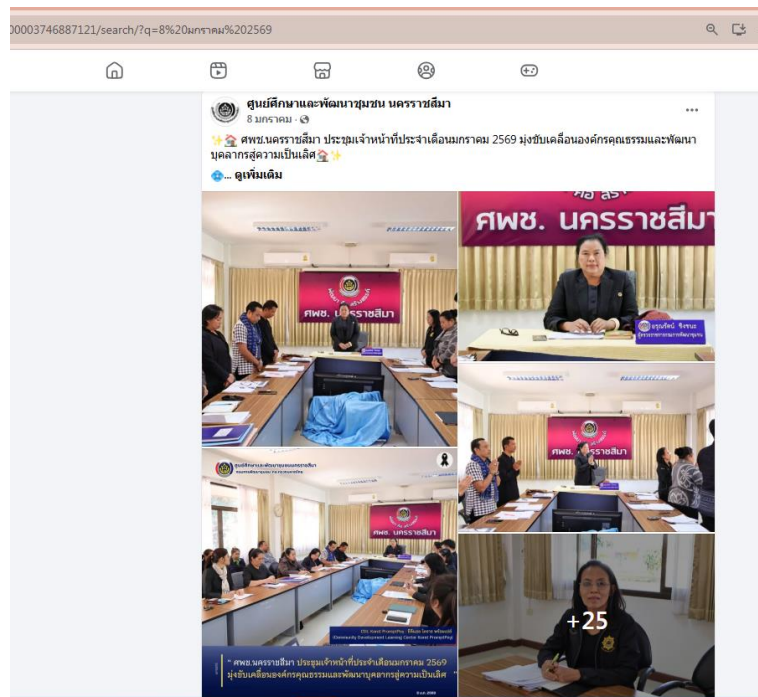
00003746887121/search/?q=8%20มกราคม%202569

ศูนย์ศึกษาและพัฒนาชุมชน นครราชสีมา
8 มกราคม ·

✨🏠 ศพช.นครราชสีมา ประชุมเจ้าหน้าที่ประจำเดือนมกราคม 2569 มุ่งขับเคลื่อนองค์กรคุณธรรมและพัฒนาบุคลากรสู่ความเป็นเลิศ🏠✨

... ดูเพิ่มเติม

ศพช. นครราชสีมา

ศพช. นครราชสีมา

ศพช. นครราชสีมา

ศพช. นครราชสีมา

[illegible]

ศูนย์ศึกษาและพัฒนาชุมชนนครราชสีมา

+25

" ศพช.นครราชสีมา ประชุมเจ้าหน้าที่ประจำเดือนมกราคม 2569 มุ่งขับเคลื่อนองค์กรคุณธรรมและพัฒนาบุคลากรสู่ความเป็นเลิศ "